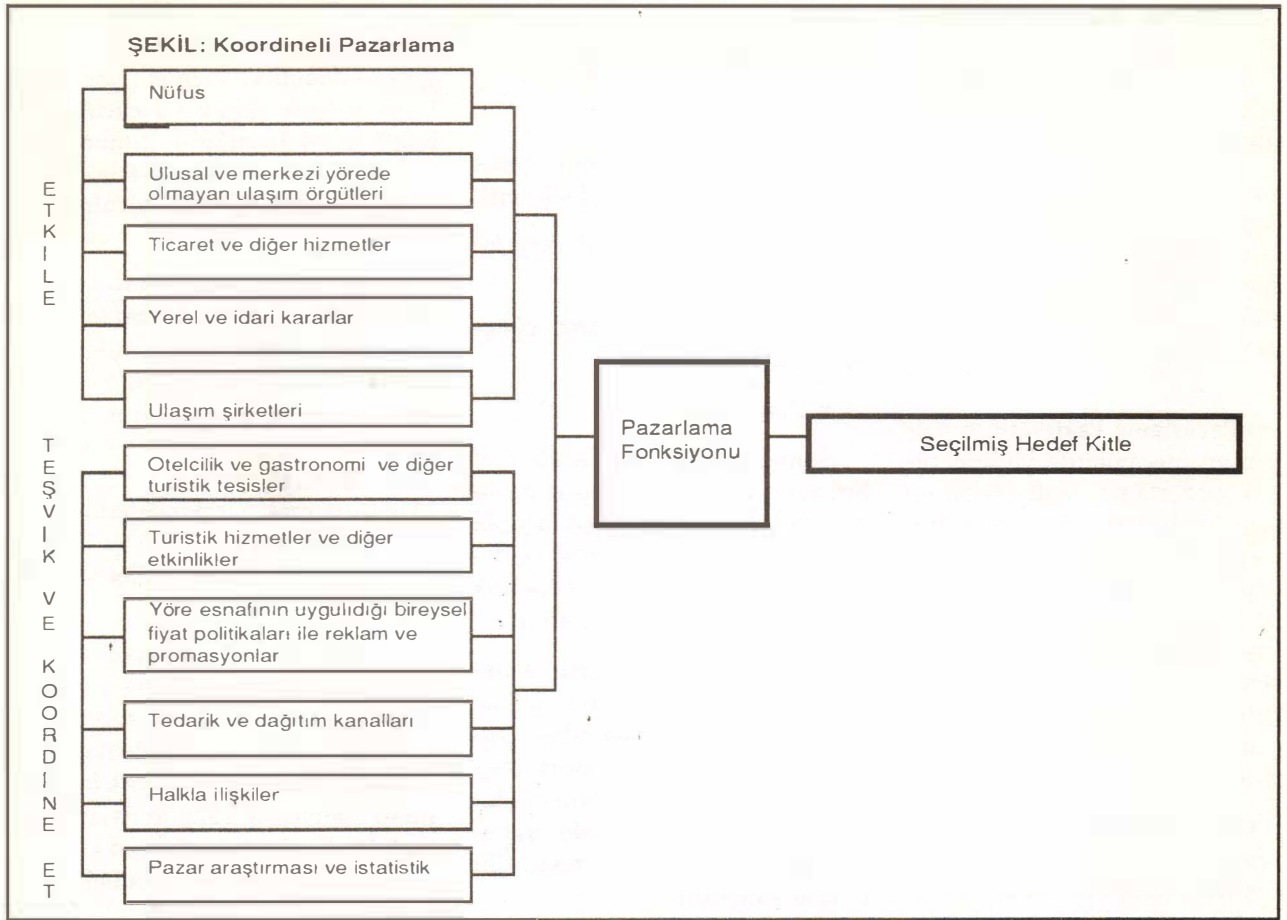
ŞEKİL: Koordineli Pazarlama

E
T
K
İ
L
E

Nüfus

Ulusal ve merkezi yörede olmayan ulaşım örgütleri

Ticaret ve diğer hizmetler

Yerel ve idari kararlar

Ulaşım şirketleri

T
E
Ş
V
İ
K

V
E

K
O
O
R
D
İ
N
E

E
T

Otelcilik ve gastronomi ve diğer turistik tesisler

Turistik hizmetler ve diğer etkinlikler

Yöre esnafının uygulıdığı bireysel fiyat politikaları ile reklam ve promasyonlar

Tedarik ve dağıtım kanalları

Halkla ilişkiler

Pazar araştırması ve istatistik

Pazarlama Fonksiyonu

Seçilmiş Hedef Kitle